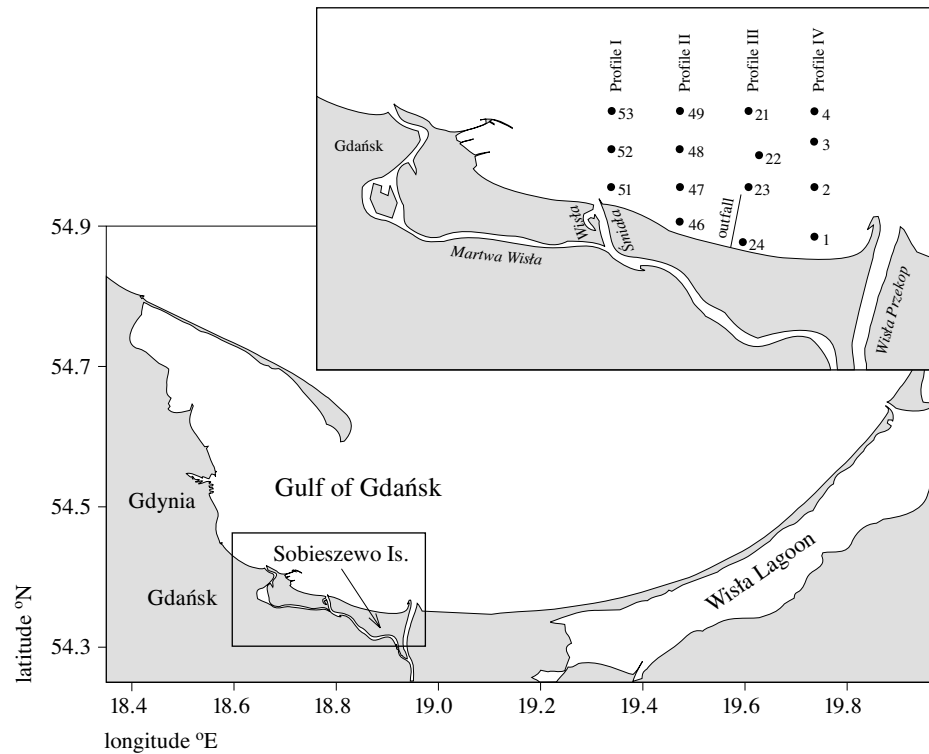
Profile I
Profile II
Profile III
Profile IV

53
49
21
4
52
48
22
3
51
47
23
2
46
24
1

Gdańsk
Wisła
Śmiała
outfall
Martwa Wisła
Wisła Przekop

54.9
54.7
54.5
54.3

Gulf of Gdańsk
Gdynia
Sobieszewo Is.
Gdańsk
Wisła Lagoon

latitude $^{o}$N

18.4
18.6
18.8
19.0
19.2
19.4
19.6
19.8

longitude $^{o}$E